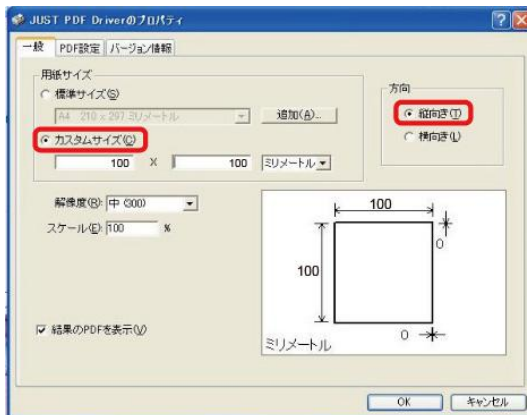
JUST PDF Driverのプロパティ

一般 | PDF設定 | バージョン情報

用紙サイズ
標準サイズ(S)
A4 210 x 297 ミリメートル
追加(A)...
カスタムサイズ(C)
100 X 100 ミリメートル

方向
縦向き(T)
横向き(L)

解像度(R): 中 (300)
スケール(E): 100 %

100
100
0
0
ミリメートル

結果のPDFを表示(V)

OK
キャンセル